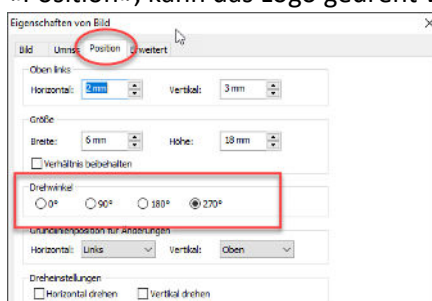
»Position«) kann das Logo gedreht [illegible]

Eigenschaften von Bild

Bild Umris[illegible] Position Erweitert

Oben links

Horizontal: 2 mm Vertikal: 3 mm

Größe

Breite: 6 mm Höhe: 18 mm

Verhältnis beibehalten

Drehwinkel

0° 90° 180° 270°

Grundlinienposition für Änderungen

Horizontal: Links Vertikal: Oben

Dreheinstellungen

Horizontal drehen Vertikal drehen